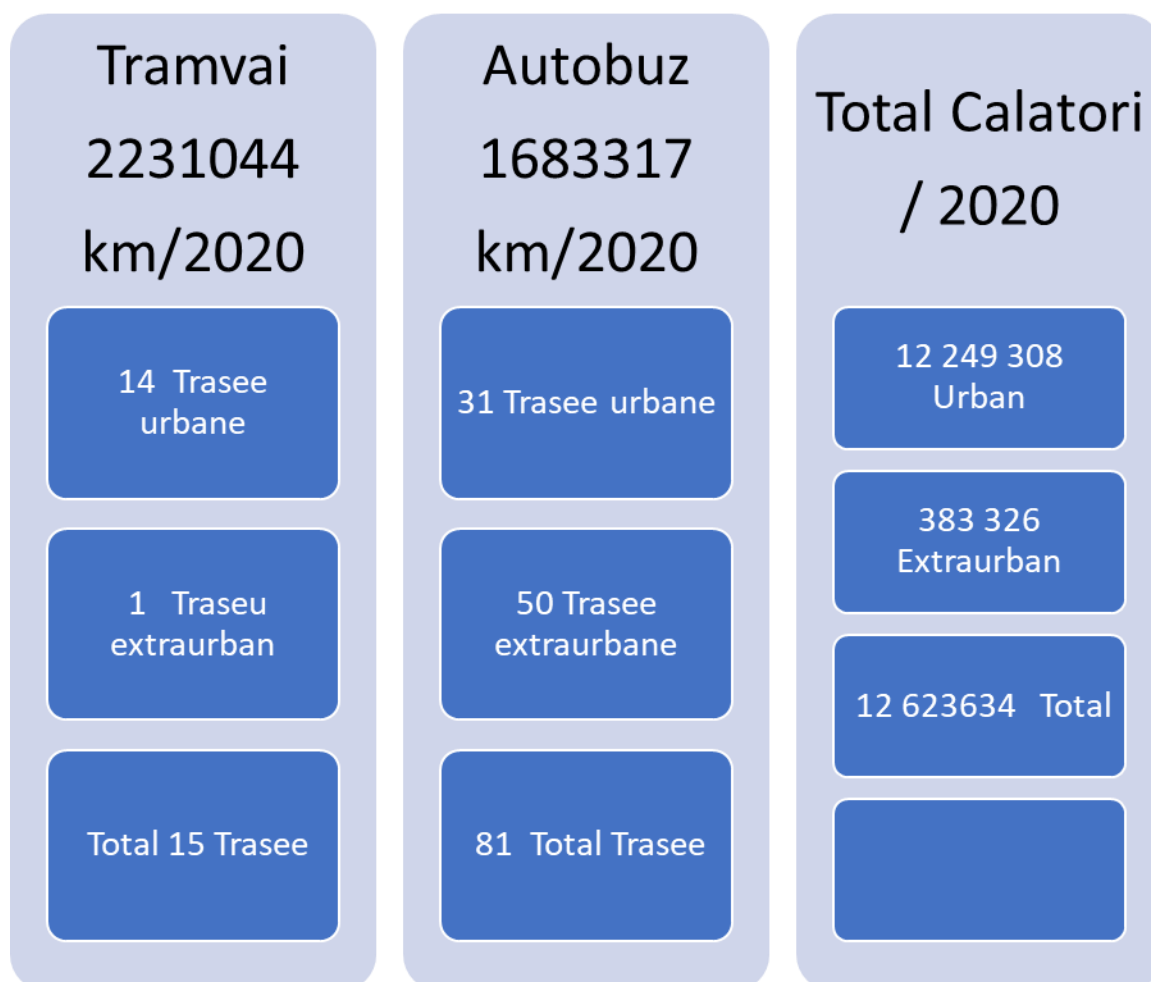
Tramvai
2231044
km/2020

14 Trasee urbane

1 Traseu extraurban

Total 15 Trasee

Autobuz
1683317
km/2020

31 Trasee urbane

50 Trasee extraurbane

81 Total Trasee

Total Calatori / 2020

12 249 308 Urban

383 326 Extraurban

12 623634 Total